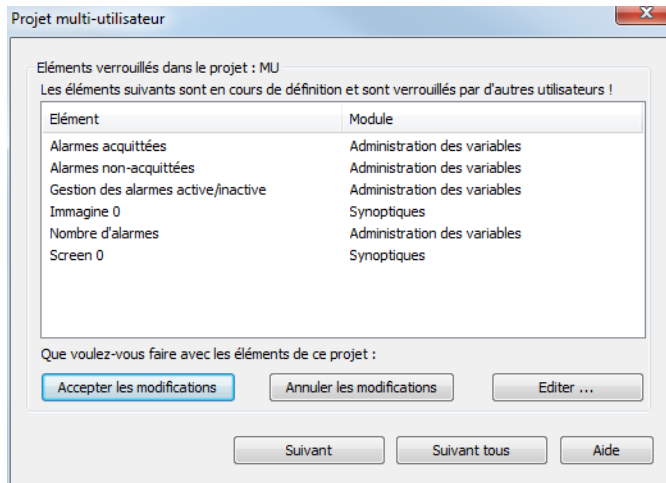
Projet multi-utilisateur

Eléments verrouillés dans le projet : MU
Les éléments suivants sont en cours de définition et sont verrouillés par d'autres utilisateurs !

| Elément | Module |
|---|---|
| Alarmes acquittées | Administration des variables |
| Alarmes non-acquittées | Administration des variables |
| Gestion des alarmes active/inactive | Administration des variables |
| Immagine 0 | Synoptiques |
| Nombre d'alarmes | Administration des variables |
| Screen 0 | Synoptiques |

Que voulez-vous faire avec les éléments de ce projet :

Accepter les modifications
Annuler les modifications
Editer ...

Suivant
Suivant tous
Aide